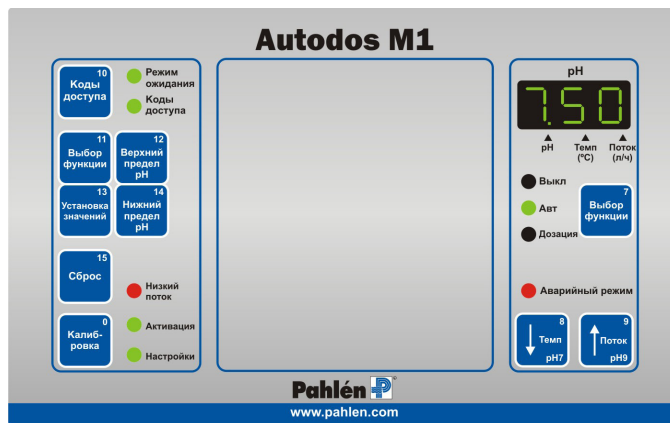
Autodos M1

10
Коды доступа

Режим ожидания

Коды доступа

11
Выбор функции

12
Верхний предел pH

13
Установка значений

14
Нижний предел pH

15
Сброс

Низкий поток

0
Калибровка

Активация

Настройки

pH

7.50

pH

Темп (°C)

Поток (л/ч)

Выкл

Авт

Дозация

7
Выбор функции

Аварийный режим

8
Темп
pH7

9
Поток
pH9

Pahlén

www.pahlen.com